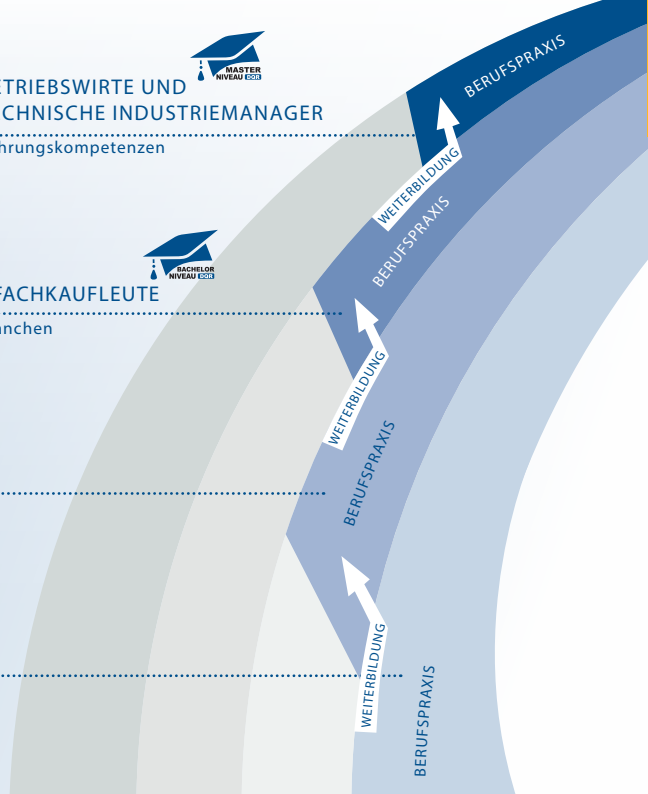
MASTER NIVEAU DQR

ETRIEBSWIRTE UND
CHNISCHE INDUSTRIEMANAGER
hrungskompetenzen

BACHELOR NIVEAU DQR

FACHKAUFLEUTE
nchen

BERUFSPRAXIS
WEITERBILDUNG
BERUFSPRAXIS
WEITERBILDUNG
BERUFSPRAXIS
WEITERBILDUNG
BERUFSPRAXIS